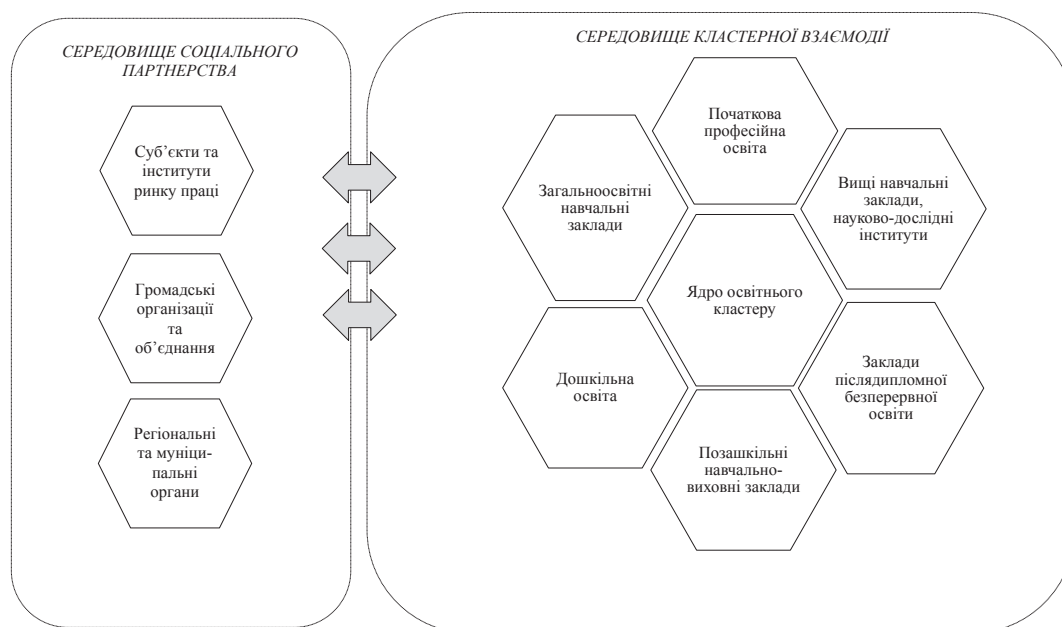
СЕРЕДОВИЩЕ СОЦІАЛЬНОГО ПАРТНЕРСТВА

Суб'єкти та інститути ринку праці

Громадські організації та об'єднання

Регіональні та муніципальні органи

СЕРЕДОВИЩЕ КЛАСТЕРНОЇ ВЗАЄМОДІЇ

Початкова професійна освіта

Загальноосвітні навчальні заклади

Вищі навчальні заклади, науково-дослідні інститути

Ядро освітнього кластеру

Дошкільна освіта

Заклади післядипломної безперервної освіти

Позашкільні навчально-виховні заклади